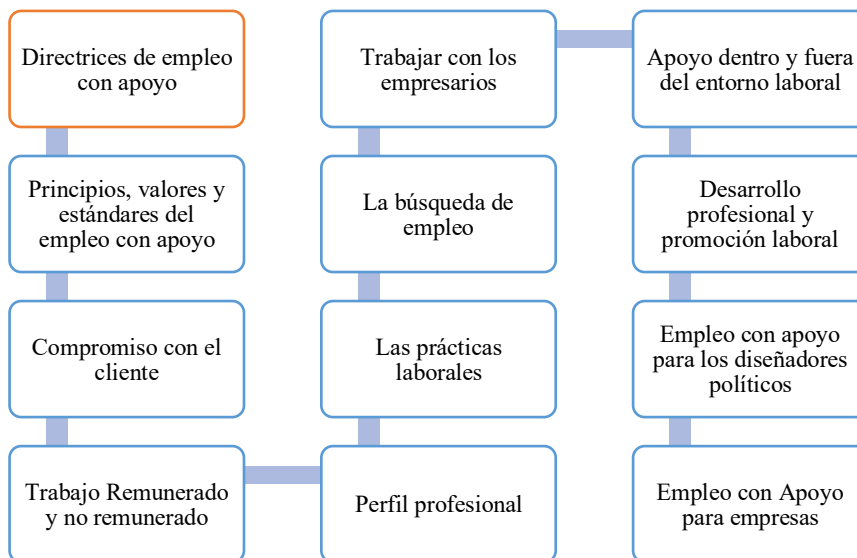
Directrices de empleo con apoyo

Principios, valores y estándares del empleo con apoyo

Compromiso con el cliente

Trabajo Remunerado y no remunerado

Perfil profesional

Las prácticas laborales

La búsqueda de empleo

Trabajar con los empresarios

Apoyo dentro y fuera del entorno laboral

Desarrollo profesional y promoción laboral

Empleo con apoyo para los diseñadores políticos

Empleo con Apoyo para empresas